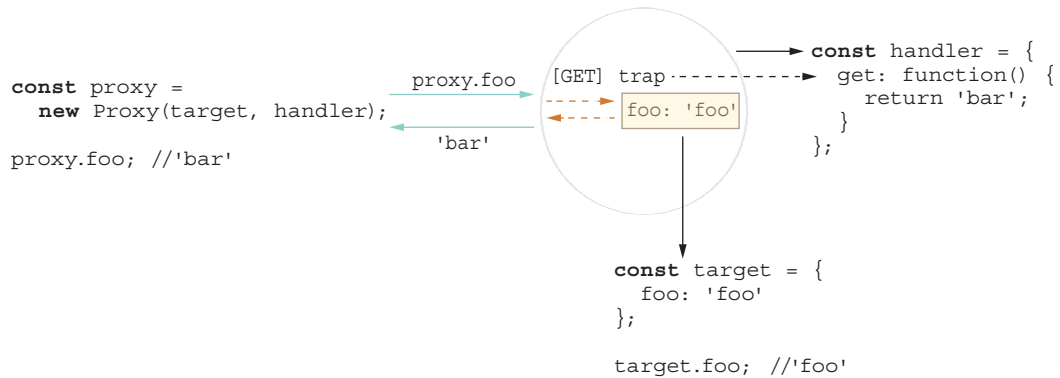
const proxy =
  new Proxy(target, handler);

proxy.foo; //'bar'

proxy.foo

'bar'

[GET] trap

foo: 'foo'

const handler = {
  get: function() {
    return 'bar';
  }
};

const target = {
  foo: 'foo'
};

target.foo; //'foo'